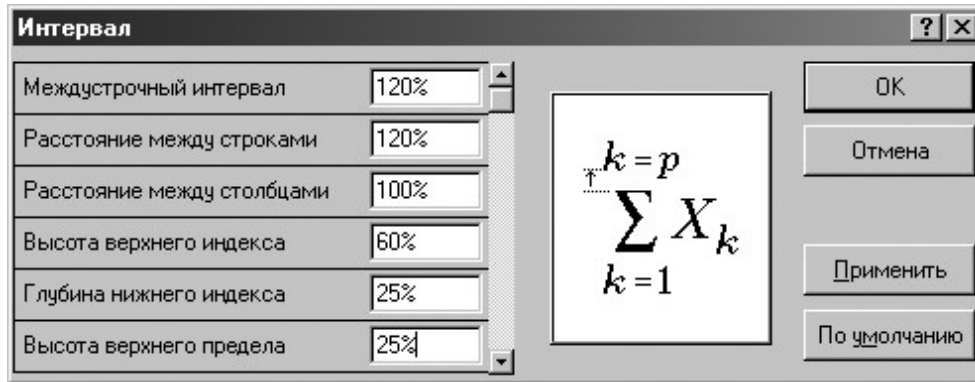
Интервал

?

| Междустрочный интервал | 120% |
|---|---|
| Расстояние между строками | 120% |
| Расстояние между столбцами | 100% |
| Высота верхнего индекса | 60% |
| Глубина нижнего индекса | 25% |
| Высота верхнего предела | 25% |

$\sum_{k=1}^{k=p} X_k$

OK

Отмена

Применить

По умолчанию